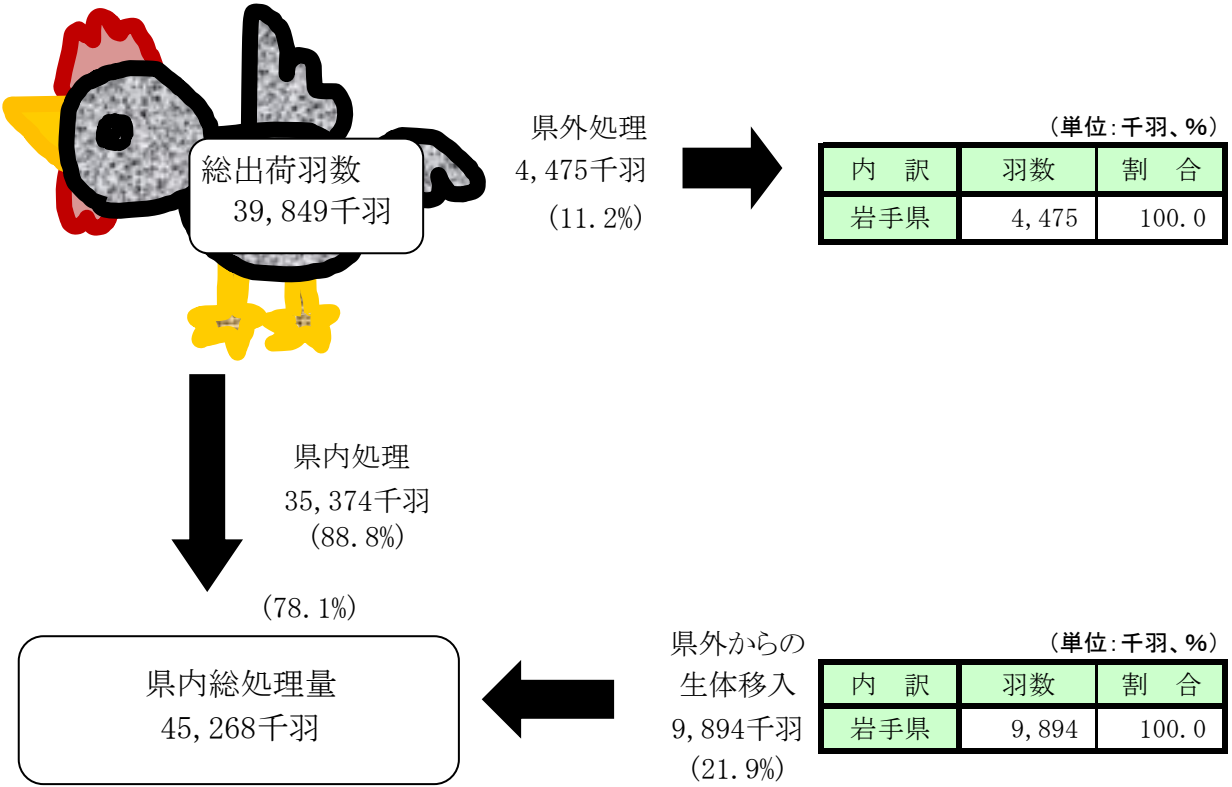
総出荷羽数
39,849千羽

県外処理
4,475千羽
(11.2%)

（単位：千羽、%）

| 内　訳 | 羽数 | 割　合 |
|---|---|---|
| 岩手県 | 4,475 | 100.0 |

県内処理
35,374千羽
(88.8%)

(78.1%)

県内総処理量
45,268千羽

県外からの
生体移入
9,894千羽
(21.9%)

（単位：千羽、%）

| 内　訳 | 羽数 | 割　合 |
|---|---|---|
| 岩手県 | 9,894 | 100.0 |